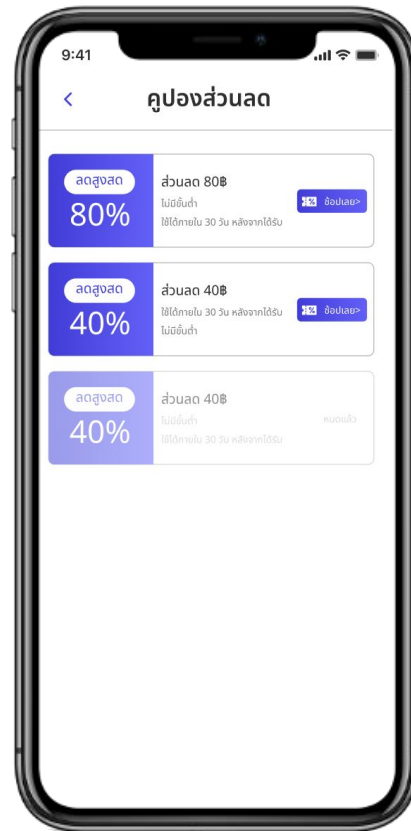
9:41

<

คูปองส่วนลด

ลดสูงสุด
80%
ส่วนลด 80฿
ไม่มีขั้นต่ำ
ใช้ได้ภายใน 30 วัน หลังจากได้รับ
ช้อปเลย>

ลดสูงสุด
40%
ส่วนลด 40฿
ใช้ได้ภายใน 30 วัน หลังจากได้รับ
ไม่มีขั้นต่ำ
ช้อปเลย>

ลดสูงสุด
40%
ส่วนลด 40฿
ไม่มีขั้นต่ำ
ใช้ได้ภายใน 30 วัน หลังจากได้รับ
หมดแล้ว